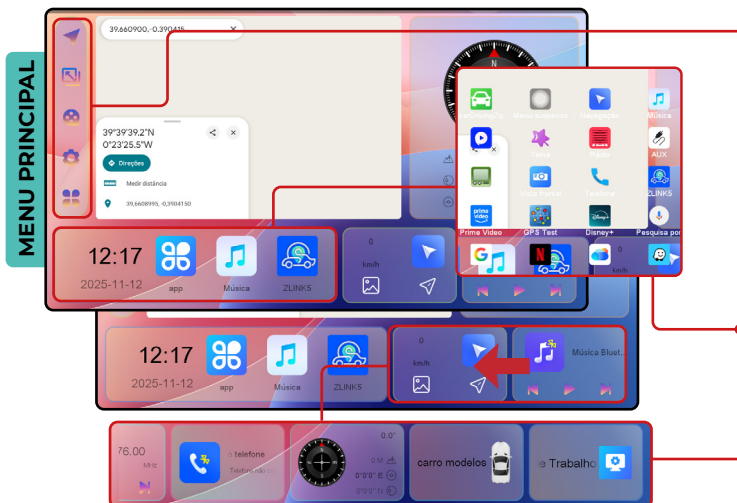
MENU PRINCIPAL

39.660900,-0.390415

39°39'39.2"N
0°23'25.5"W

Direções

Medir distância

39,6608995, -0,3904150

12:17
2025-11-12
app
Música
ZLINK5

0
km/h

Menu suspenso
Navegação
Música
AUX
ZLINK5
Prime Video
GPS Test
Disney+
Pesquisa po

0
km/h

12:17
2025-11-12
app
Música
ZLINK5

0
km/h

Música Bluet...

76.00
MHz

o telefone

0.0°
0 M
0°0'0" E
0°0'0" N

carro modelos

e Trabalho